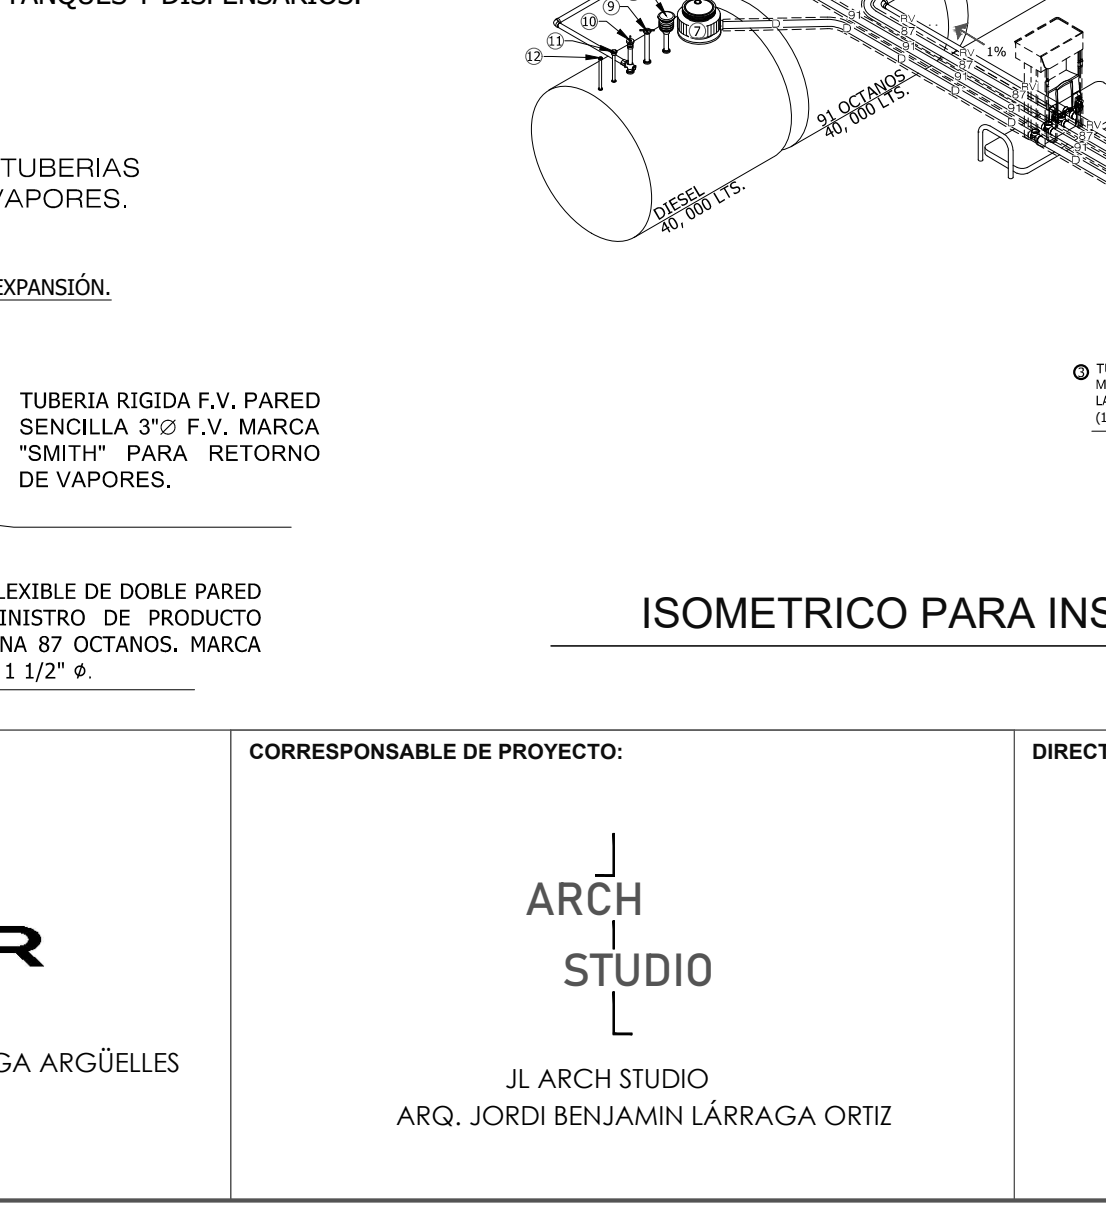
TANQUES Y DISPENSARIOS.

TUBERIAS
VAPORES.

EXPANSIÓN.

TUBERIA RIGIDA F.V. PARED SENCILLA 3"∅ F.V. MARCA "SMITH" PARA RETORNO DE VAPORES.

LEXIBLE DE DOBLE PARED
INISTRO DE PRODUCTO
NA 87 OCTANOS. MARCA
1 1/2" $\phi$.

⑨ ⑩ ⑪ ⑫ ⑦ 8

91
87
91
RV
D
RV
1%
87
91
D
RV
87
91
D
RV
87
91
D

91 OCTANOS
40, 000 LTS.

DIESEL
40, 000 LTS.

③ TU
M
LA
(1

ISOMETRICO PARA INS

R

GA ARGÜELLES

CORRESPONSABLE DE PROYECTO:

ARCH
STUDIO

JL ARCH STUDIO
ARQ. JORDI BENJAMIN LÁRRAGA ORTIZ

DIRECT